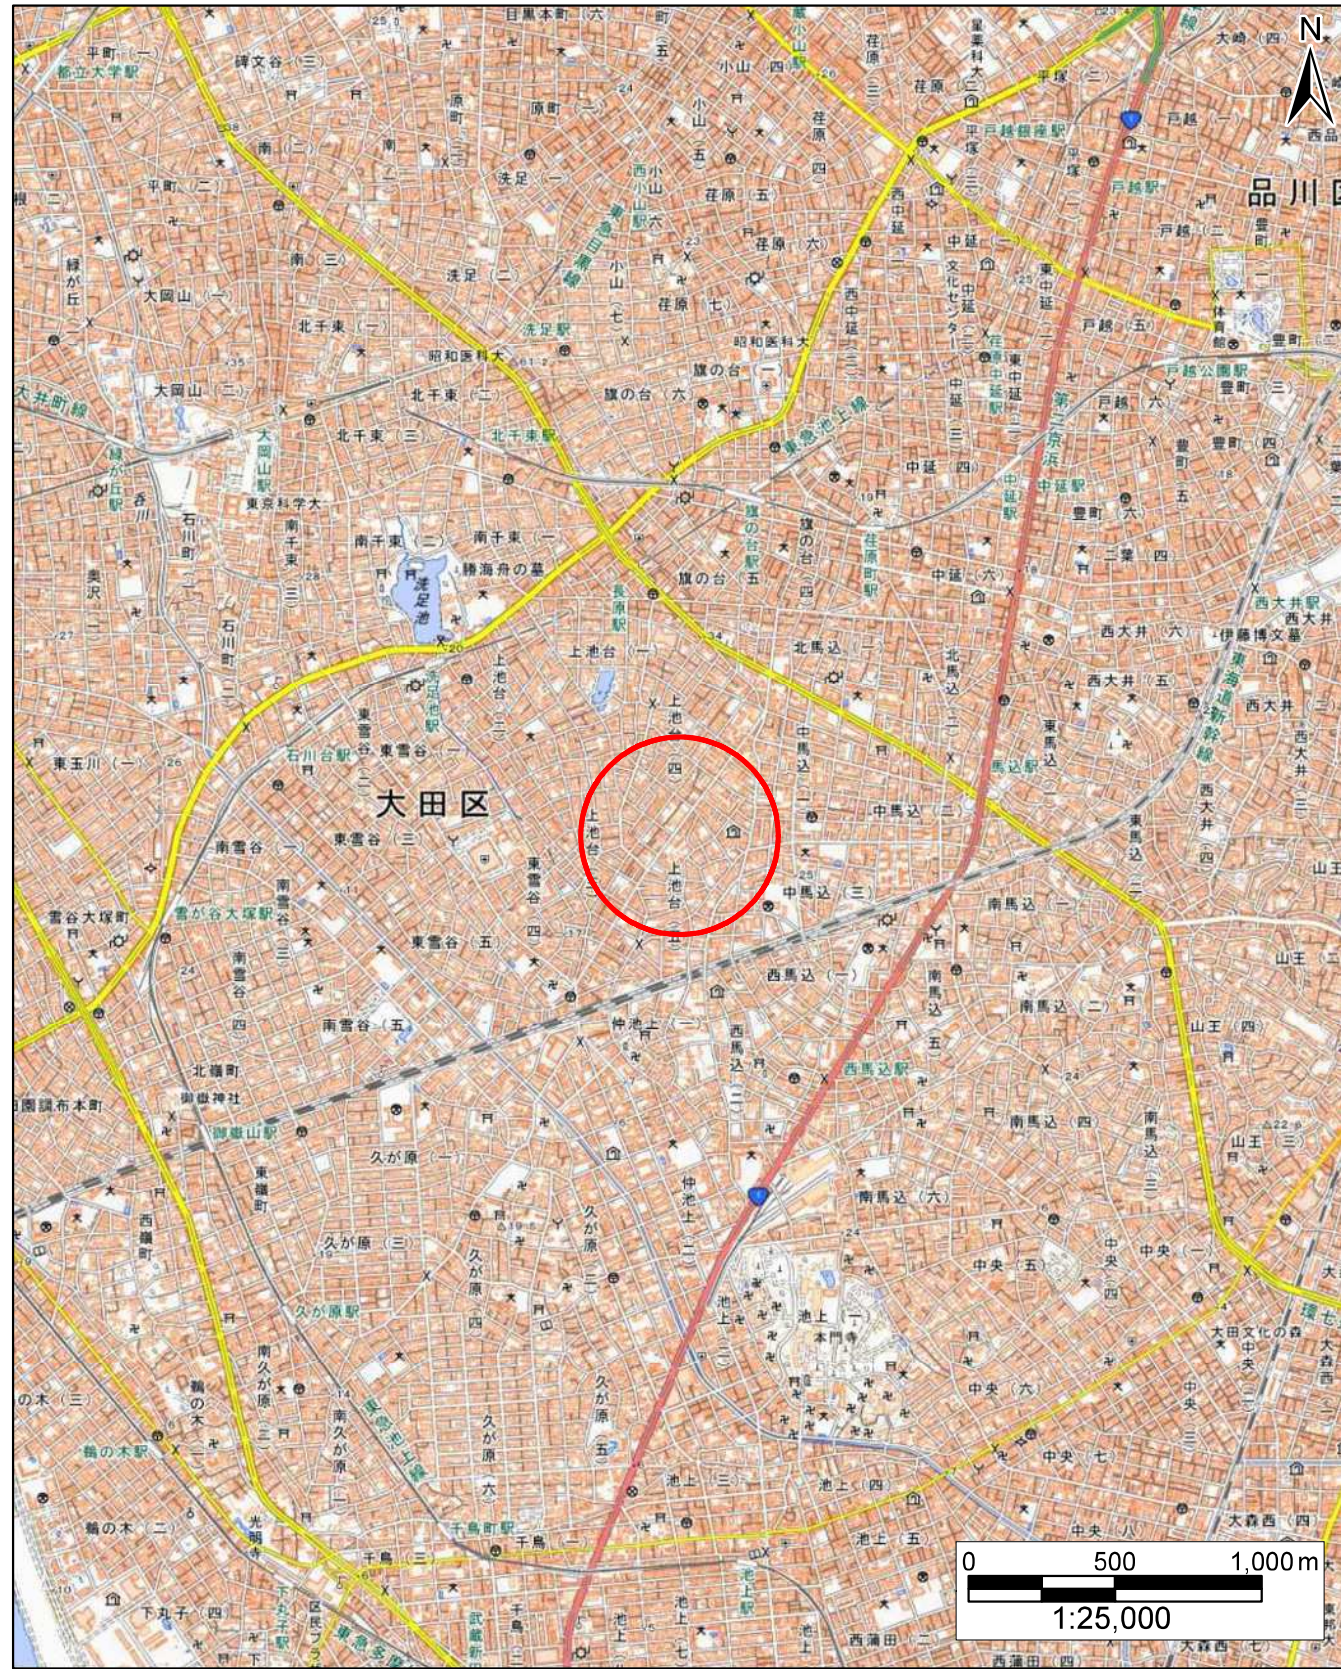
N

品川区

大田区

目黒本町（六）
平町（一）
碑文谷（三）
都立大学駅
小山（四）
小山（五）
荏原
荏原（二）
荏原（四）
荏原（六）
荏原（七）
星薬科大
平塚（二）
大崎（四）
西品
戸越
戸越銀座駅
戸越駅
平町（二）
南（二）
南（三）
洗足
洗足駅
西小山駅
小山（七）
中延
戸越（二）
戸越（五）
戸越（六）
緑が丘
大岡山（一）
大岡山（二）
北千束（一）
北千束（二）
北千束（三）
北千束駅
昭和医科大
旗の台（一）
旗の台（六）
旗の台駅
旗の台
東急池上線
荏原町駅
中延駅
中延（四）
中延（六）
文化センター
第二京浜
戸越公園駅
豊町
豊町（三）
豊町（四）
豊町（六）
二葉（四）
体育館
大井町線
緑が丘駅
大岡山駅
東京科学大
石川町
奥沢
南千束（二）
南千束
勝海舟の墓
洗足池
洗足池駅
長原駅
北馬込
西大井駅
西大井（六）
西大井（五）
西大井
伊藤博文墓
東海道新幹線
上池台（一）
上池台（四）
上池台
上池台（五）
中馬込
中馬込（二）
中馬込（三）
馬込駅
東馬込
石川台駅
東雪谷（一）
東雪谷（三）
東雪谷（四）
東雪谷（五）
東玉川（一）
南雪谷
雪が谷大塚駅
雪谷大塚町
南雪谷（五）
仲池上（一）
南馬込（一）
南馬込（二）
南馬込（四）
南馬込（六）
西馬込（一）
西馬込駅
山王
山王（四）
山王（三）
北嶺町
御嶽神社
御嶽山駅
田園調布本町
久が原（一）
久が原（三）
久が原駅
久が原
仲池上
東嶺町
西嶺町
池上（一）
本門寺
中央（一）
中央（五）
中央（六）
中央（七）
中央（八）
大田文化の森
環七
南久が原
鵜の木
鵜の木駅
鵜の木（三）
鵜の木（二）
東急池上線
久が原（六）
久が原（五）
池上（四）
池上（五）
池上
池上駅
大森西（一）
大森西
千鳥町駅
千鳥
光明寺
下丸子
下丸子駅
武蔵新田駅
西蒲田
西蒲田（八）
東急多摩川線

0
500
1,000 m
1:25,000